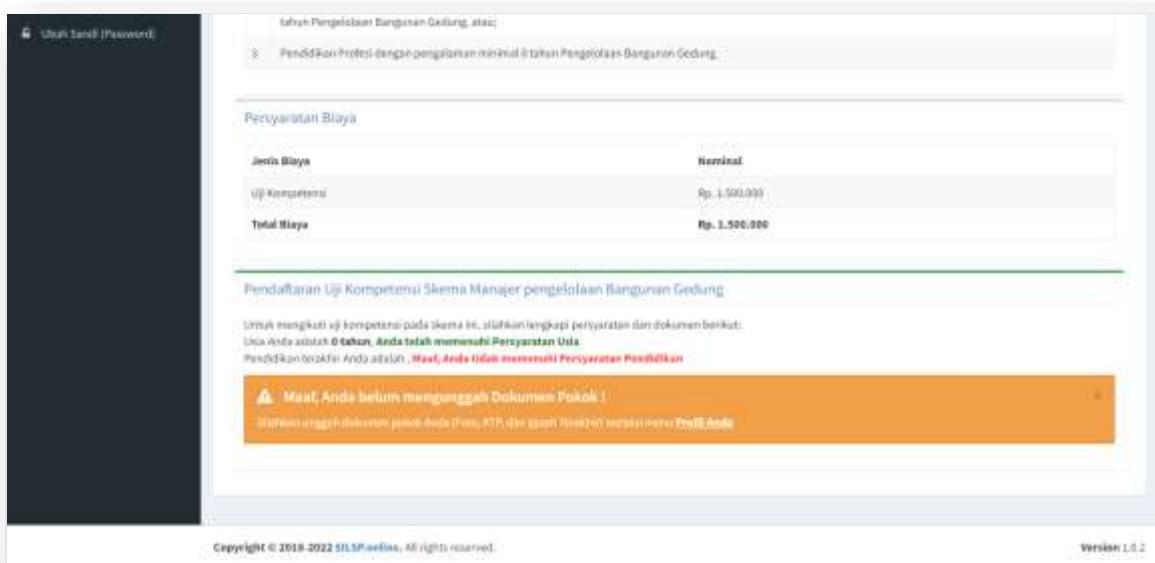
Ubah Sandi (Password)

tahun Pengelolaan Bangunan Gedung, atau;

3 Pendidikan Profesi dengan pengalaman minimal 0 tahun Pengelolaan Bangunan Gedung.

Persyaratan Biaya

| Jenis Biaya | Nominal |
|---|---|
| Uji Kompetensi | Rp. 1.500.000 |
| Total Biaya | Rp. 1.500.000 |

Pendaftaran Uji Kompetensi Skema Manajer pengelolaan Bangunan Gedung

Untuk mengikuti uji kompetensi pada skema ini, silahkan lengkapi persyaratan dan dokumen berikut:
Usia Anda adalah 0 tahun, Anda telah memenuhi Persyaratan Usia
Pendidikan terakhir Anda adalah , Maaf, Anda tidak memenuhi Persyaratan Pendidikan

Maaf, Anda belum mengunggah Dokumen Pokok !
Silahkan unggah dokumen pokok Anda (Foto, KTP, dan Ijazah Terakhir) melalui menu Profil Anda

×

Copyright © 2018-2022 SILSP.online. All rights reserved.

Version 1.0.2